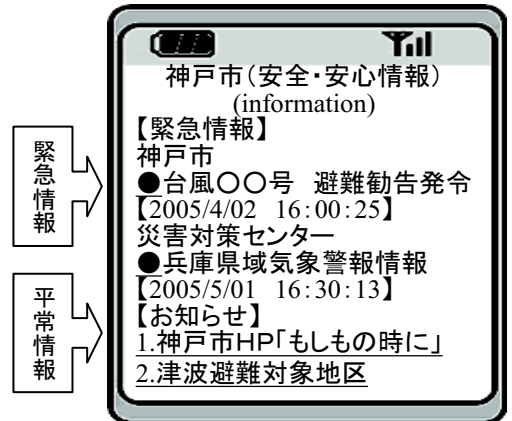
緊急情報

平常情報

神戸市(安全・安心情報)
(information)
【緊急情報】
神戸市
●台風○○号　避難勧告発令
【2005/4/02　16:00:25】
災害対策センター
●兵庫県域気象警報情報
【2005/5/01　16:30:13】
【お知らせ】
1.神戸市HP「もしもの時に」
2.津波避難対象地区